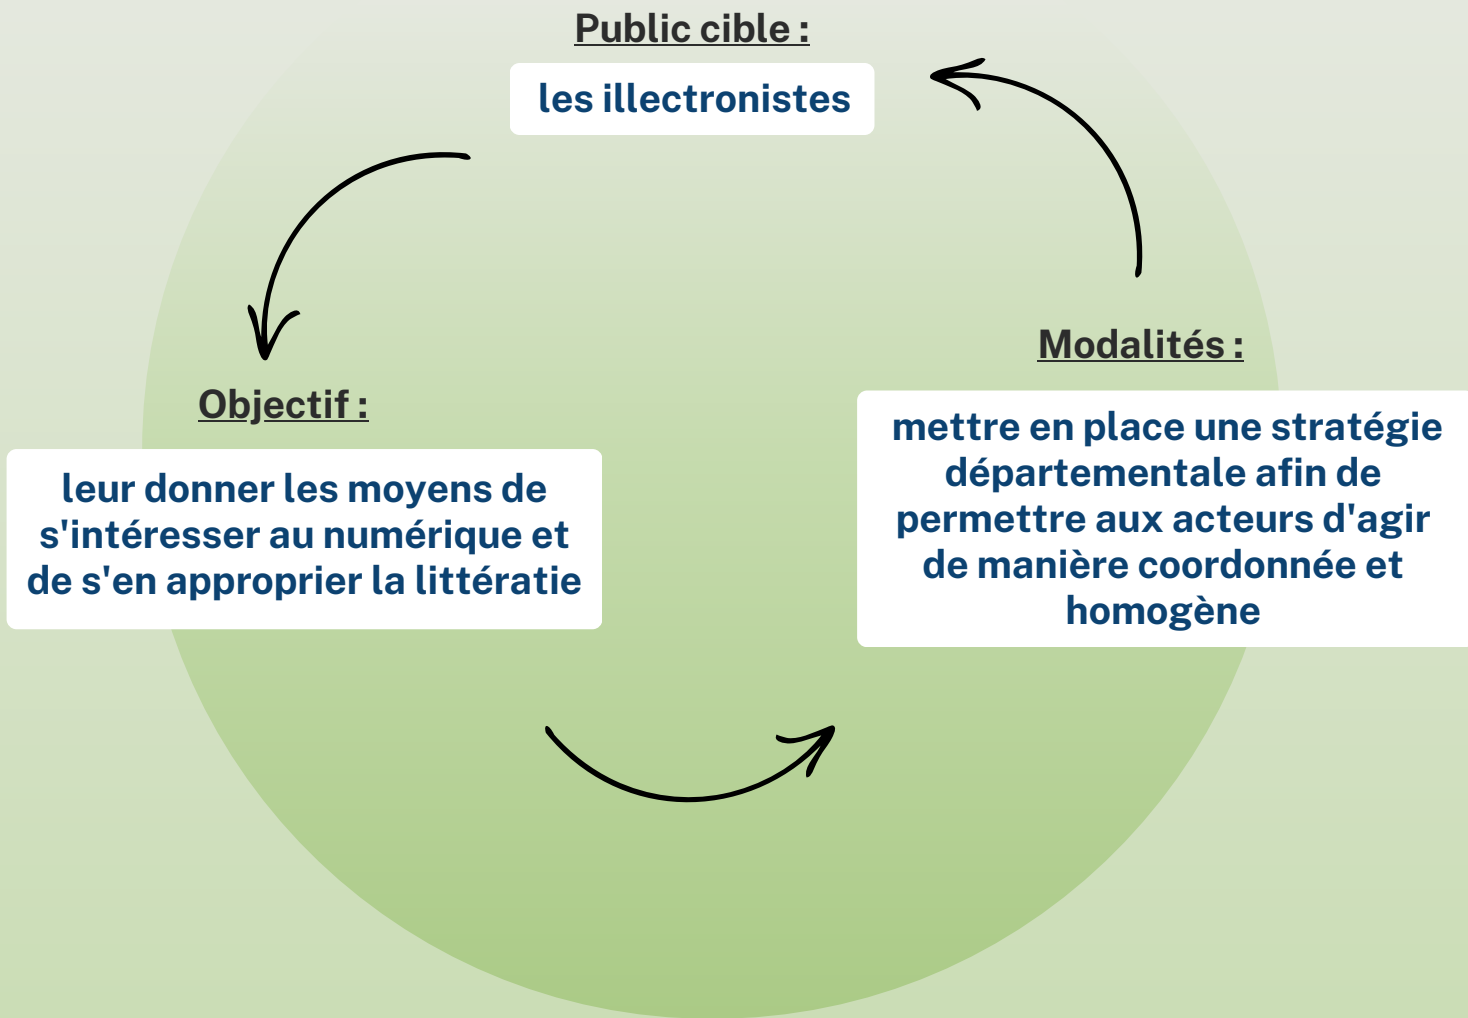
Public cible :

les illectronistes

Objectif :

leur donner les moyens de s'intéresser au numérique et de s'en approprier la littératie

Modalités :

mettre en place une stratégie départementale afin de permettre aux acteurs d'agir de manière coordonnée et homogène